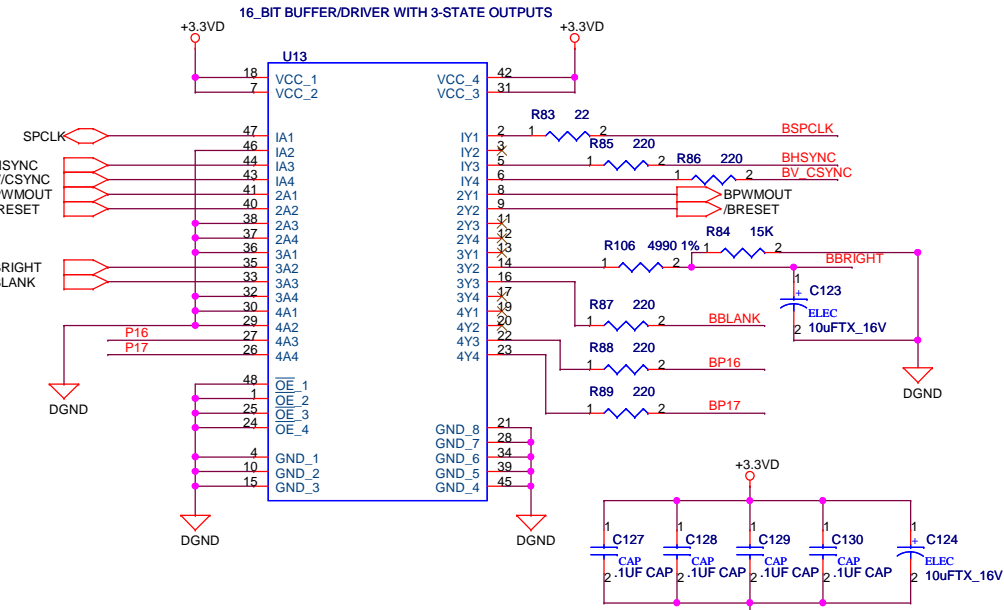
16_BIT BUFFER/DRIVER WITH 3-STATE OUTPUTS

+3.3VD
+3.3VD

U13

18 VCC_1
7 VCC_2
47 IA1
46 IA2
44 IA3
43 IA4
41 2A1
40 2A2
38 2A3
37 2A4
36 3A1
35 3A2
33 3A3
32 3A4
30 4A1
29 4A2
27 4A3
26 4A4
48 $\overline{OE}$_1
1 $\overline{OE}$_2
25 $\overline{OE}$_3
24 $\overline{OE}$_4
4 GND_1
10 GND_2
15 GND_3

VCC_4 42
VCC_3 31
IY1 2
IY2 3
IY3 5
IY4 6
2Y1 8
2Y2 9
2Y3 11
2Y4 12
3Y1 13
3Y2 14
3Y3 16
3Y4 17
4Y1 19
4Y2 20
4Y3 22
4Y4 23
GND_8 21
GND_7 28
GND_6 34
GND_5 39
GND_4 45

SPCLK
HSYNC
/CSYNC
PWMOUT
RESET
BRIGHT
LANK
P16
P17

DGND
DGND
DGND
DGND

R83 22
1 2
BSPCLK
R85 220
1 2
BHSYNC
R86 220
1 2
BV_CSYNC
BPWMOUT
/BRESET
R106 4990 1%
1 2
R84 15K
1 2
BBRIGHT
1
C123
ELEC
2 10uFTX_16V
R87 220
1 2
BBLANK
R88 220
1 2
BP16
R89 220
1 2
BP17

+3.3VD
1 C127
CAP
2 .1UF CAP
1 C128
CAP
2 .1UF CAP
1 C129
CAP
2 .1UF CAP
1 C130
CAP
2 .1UF CAP
1 C124
ELEC
2 10uFTX_16V